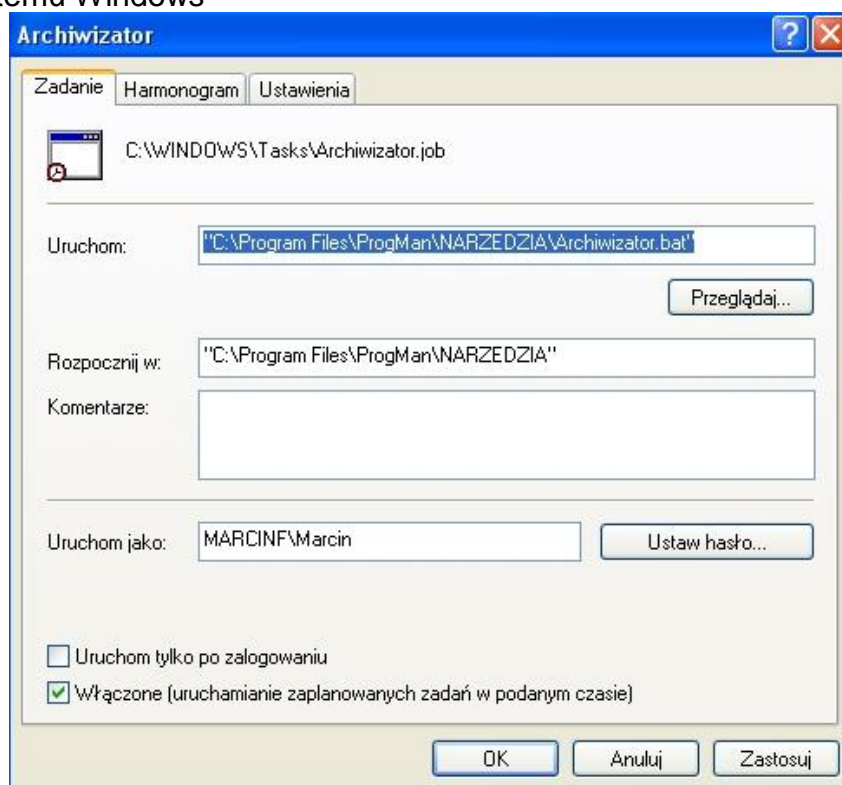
stemu Windows

Archiwizator

Zadanie | Harmonogram | Ustawienia

C:\WINDOWS\Tasks\Archiwizator.job

Uruchom: "C:\Program Files\ProgMan\NARZEDZIA\Archiwizator.bat"

Przeglądaj...

Rozpocznij w: "C:\Program Files\ProgMan\NARZEDZIA"

Komentarze:

Uruchom jako: MARCINF\Marcin

Ustaw hasło...

Uruchom tylko po zalogowaniu

Włączone (uruchamianie zaplanowanych zadań w podanym czasie)

OK Anuluj Zastosuj